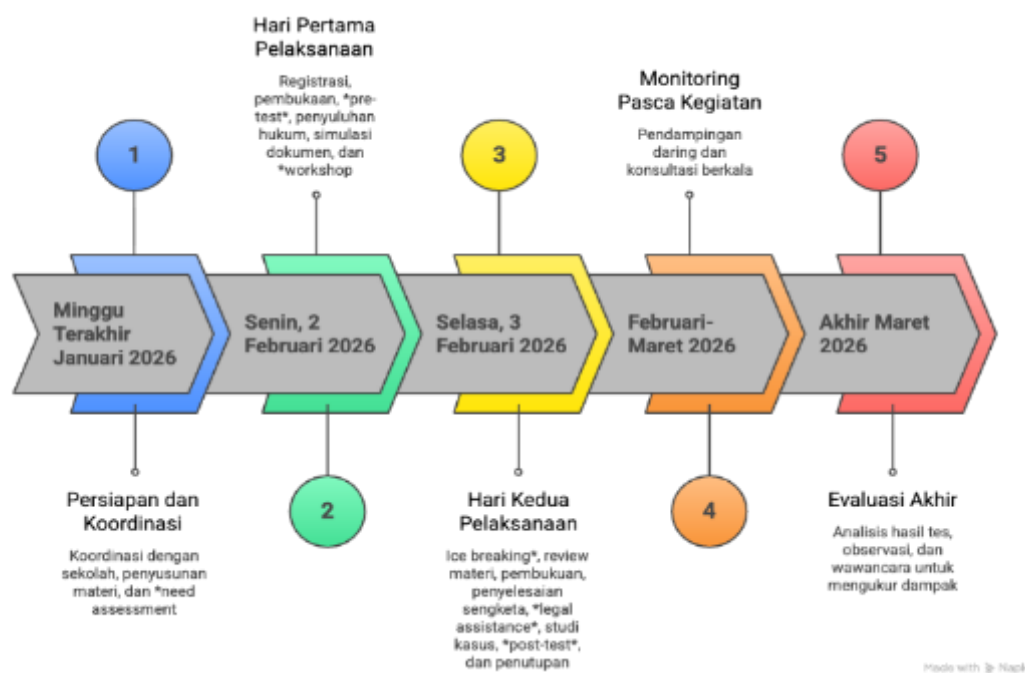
Hari Pertama Pelaksanaan

Registrasi, pembukaan, *pre-test*, penyuluhan hukum, simulasi dokumen, dan *workshop

Monitoring Pasca Kegiatan

Pendampingan daring dan konsultasi berkala

1

3

5

Minggu Terakhir Januari 2026

Senin, 2 Februari 2026

Selasa, 3 Februari 2026

Februari-Maret 2026

Akhir Maret 2026

2

4

Persiapan dan Koordinasi

Koordinasi dengan sekolah, penyusunan materi, dan *need assessment

Hari Kedua Pelaksanaan

Ice breaking*, review materi, pembukuan, penyelesaian sengketa, *legal assistance*, studi kasus, *post-test*, dan penutupan

Evaluasi Akhir

Analisis hasil tes, observasi, dan wawancara untuk mengukur dampak

Made with Napkin